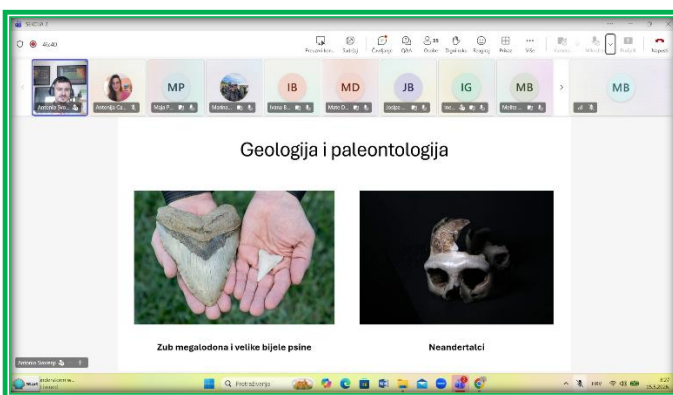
SRIJDA 7

46:40

Prezentiranje Sadržaj Čavrljanje Q&A Osobe 25 Digni ruku Reagiraj Prikaz Više Kamera Mikrofon Podijeli Napusti

Antonija Šv... Antonija Cu... MP Maja P... Marina... IB Ivana B... MD Mato D... JB Jadra... IG Ivi... MB Melita... MB

Geologija i paleontologija

Zub megalodona i velike bijele psine

Neandertalci

Antonija Šiverpp

Pretraživanje

17:27
25.2.2026.